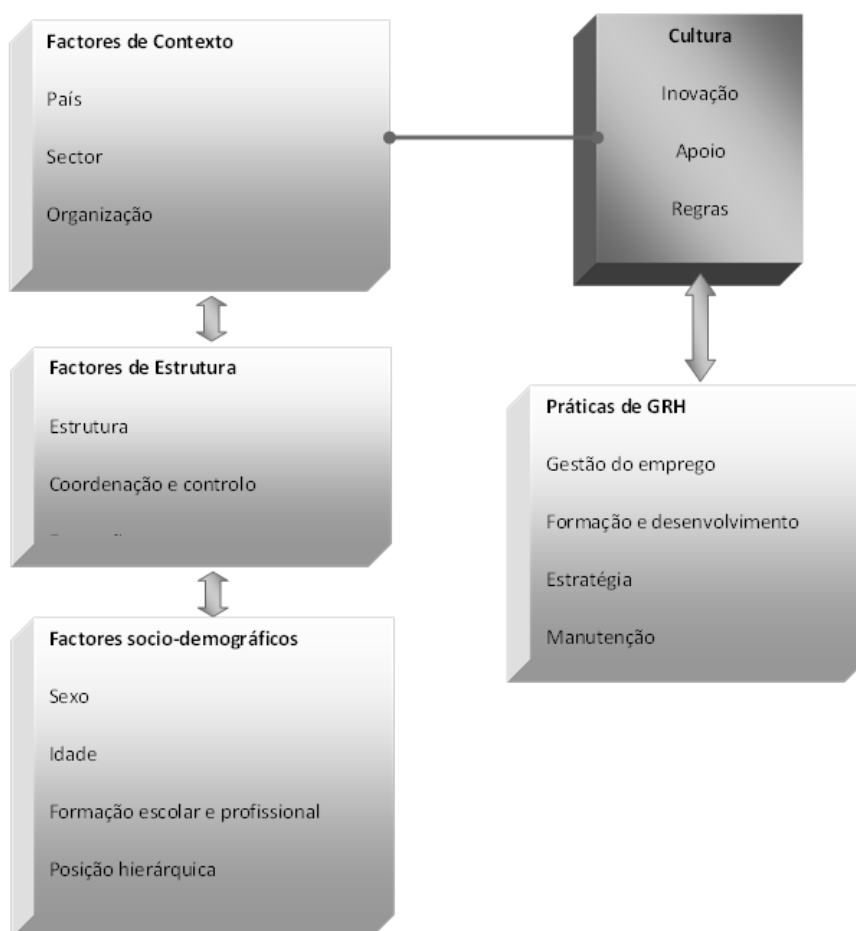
Factores de Contexto

País

Sector

Organização

Cultura

Inovação

Apoio

Regras

Factores de Estrutura

Estrutura

Coordenação e controlo

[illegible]

Práticas de GRH

Gestão do emprego

Formação e desenvolvimento

Estratégia

Manutenção

Factores socio-demográficos

Sexo

Idade

Formação escolar e profissional

Posição hierárquica